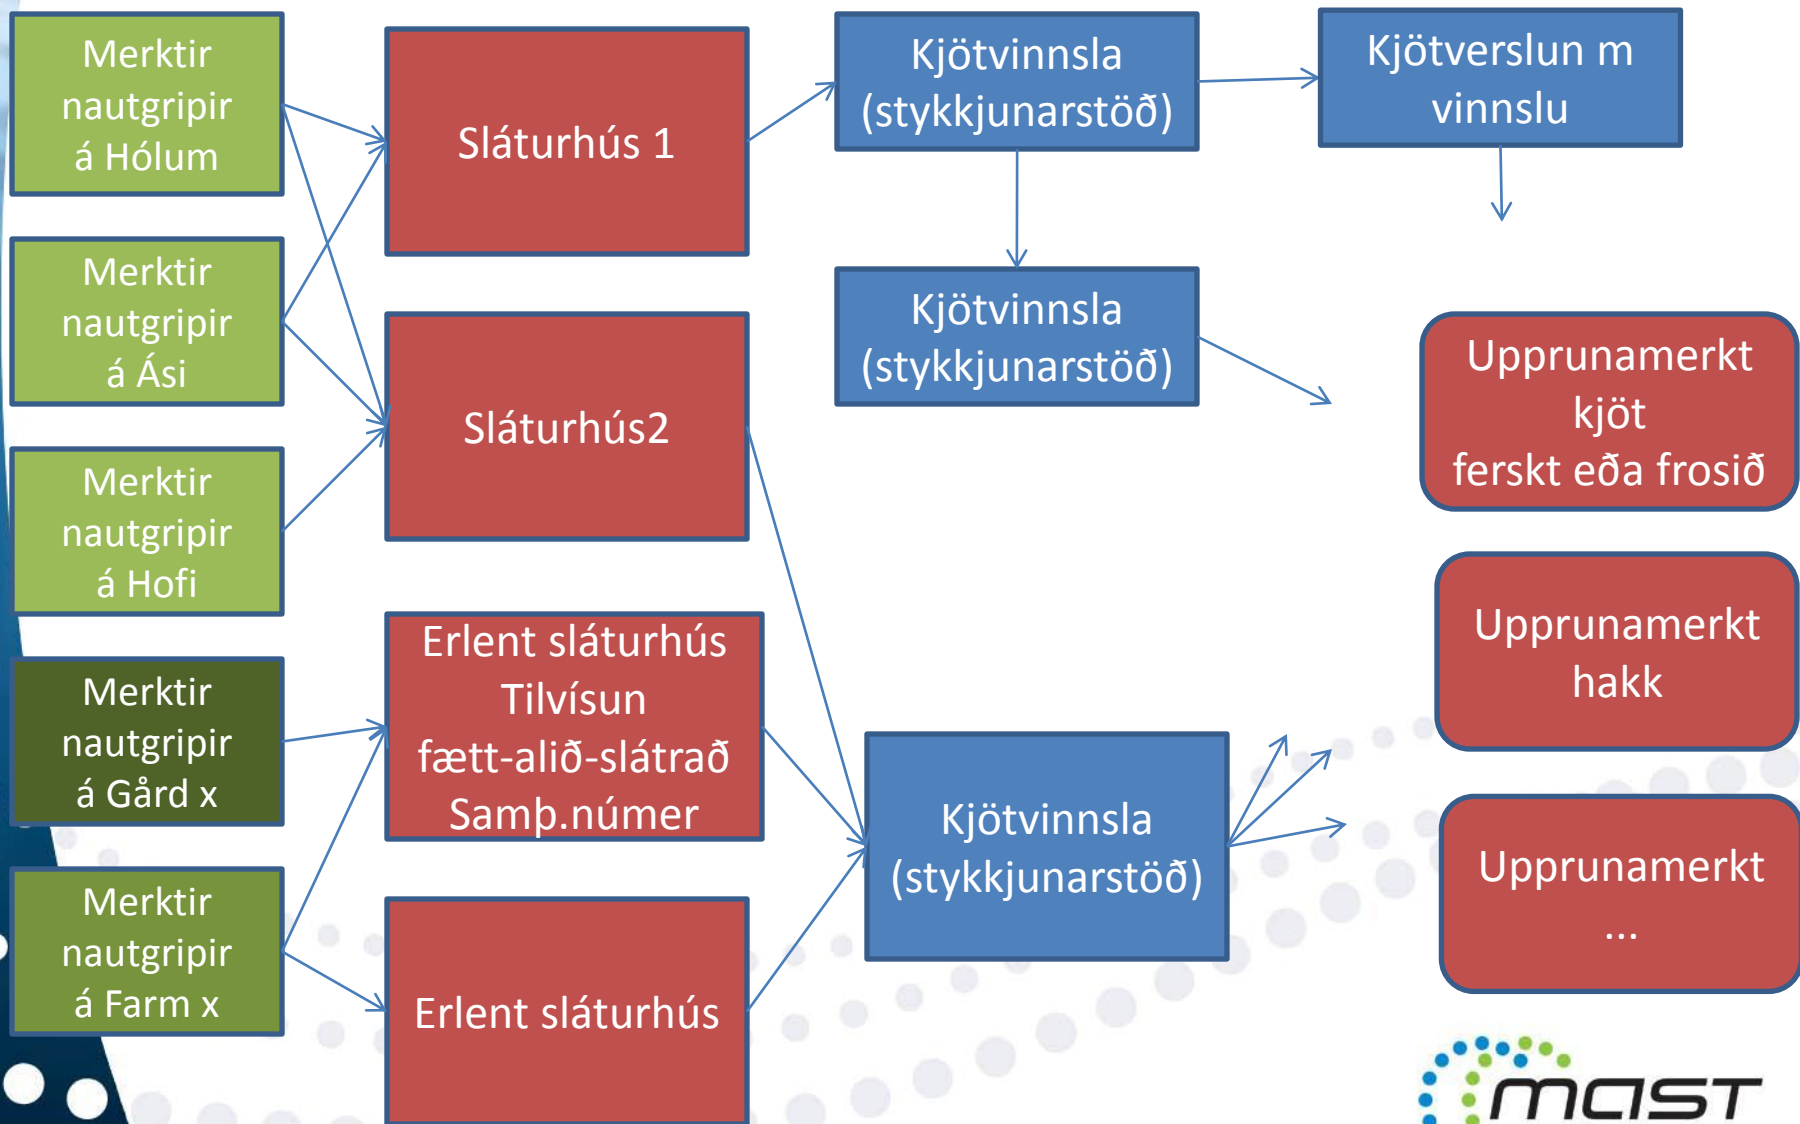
Merktir nautgripir á Hólum

Merktir nautgripir á Ási

Merktir nautgripir á Hofi

Merktir nautgripir á Gård x

Merktir nautgripir á Farm x

Sláturhús 1

Sláturhús2

Erlent sláturhús Tilvísun fætt-alið-slátrað Samþ.númer

Erlent sláturhús

Kjötvinnsla (stykkjunarstöð)

Kjötverslun m vinnslu

Kjötvinnsla (stykkjunarstöð)

Kjötvinnsla (stykkjunarstöð)

Upprunamerkt kjöt ferskt eða frosið

Upprunamerkt hakk

Upprunamerkt ...

mast